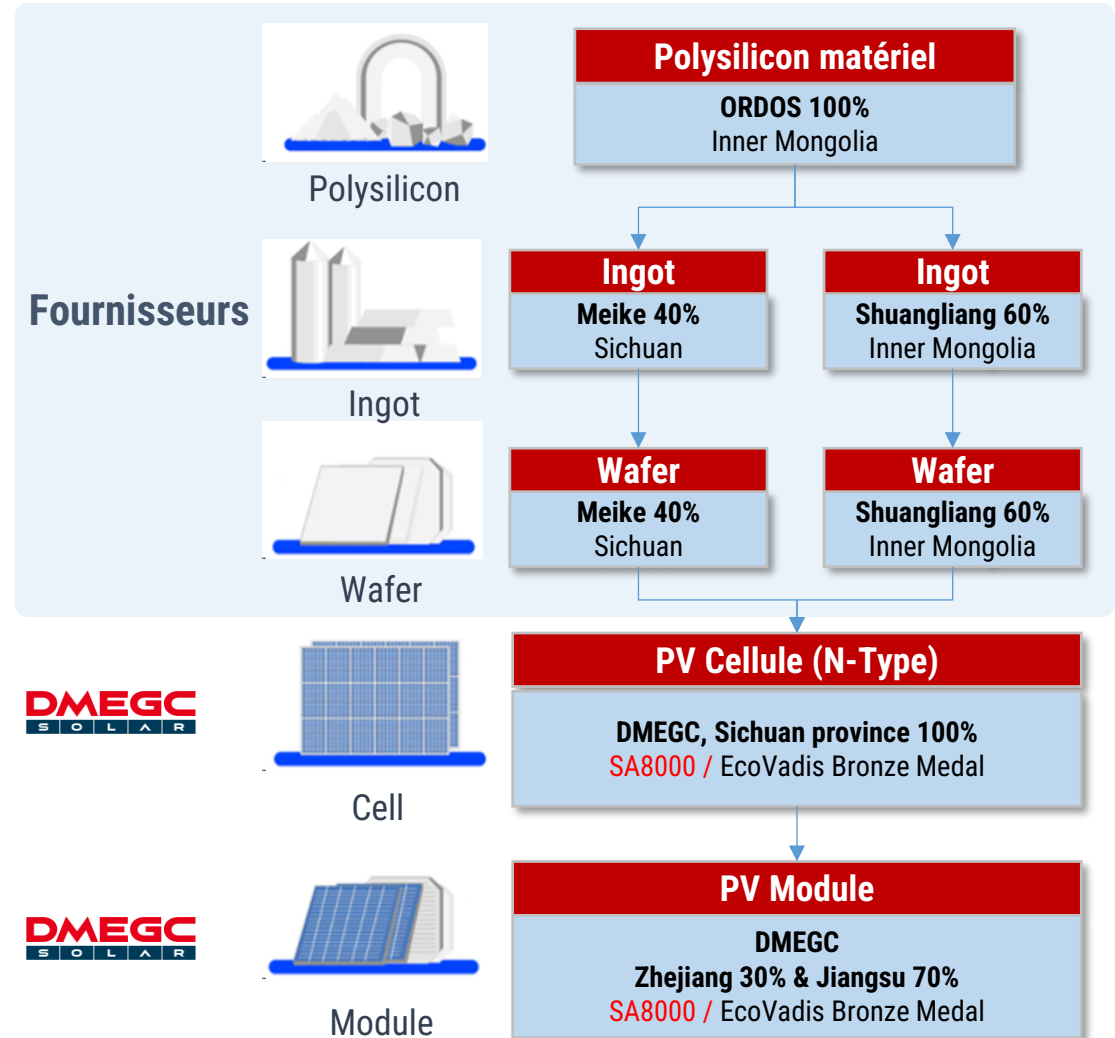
Fournisseurs

Polysilicon

Polysilicon matériel
ORDOS 100%
Inner Mongolia

Ingot

Ingot
Meike 40%
Sichuan

Ingot
Shuangliang 60%
Inner Mongolia

Wafer

Wafer
Meike 40%
Sichuan

Wafer
Shuangliang 60%
Inner Mongolia

DMEGC SOLAR

Cell

PV Cellule (N-Type)
DMEGC, Sichuan province 100%
SA8000 / EcoVadis Bronze Medal

DMEGC SOLAR

Module

PV Module
DMEGC
Zhejiang 30% & Jiangsu 70%
SA8000 / EcoVadis Bronze Medal